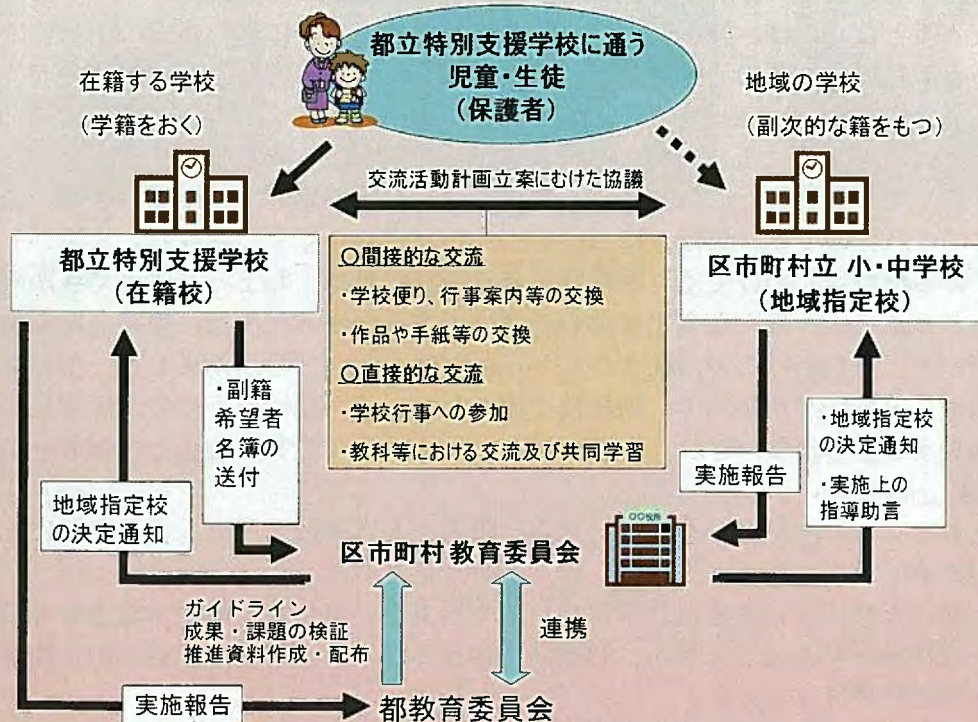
都立特別支援学校に通う
児童・生徒
（保護者）

在籍する学校
（学籍をおく）

地域の学校
（副次的な籍をもつ）

交流活動計画立案にむけた協議

都立特別支援学校
（在籍校）

区市町村立 小・中学校
（地域指定校）

○間接的な交流
・学校便り、行事案内等の交換
・作品や手紙等の交換
○直接的な交流
・学校行事への参加
・教科等における交流及び共同学習

・副籍希望者名簿の送付

地域指定校の決定通知

実施報告

・地域指定校の決定通知
・実施上の指導助言

○○役所

区市町村 教育委員会

ガイドライン
成果・課題の検証
推進資料作成・配布

連携

実施報告

都教育委員会